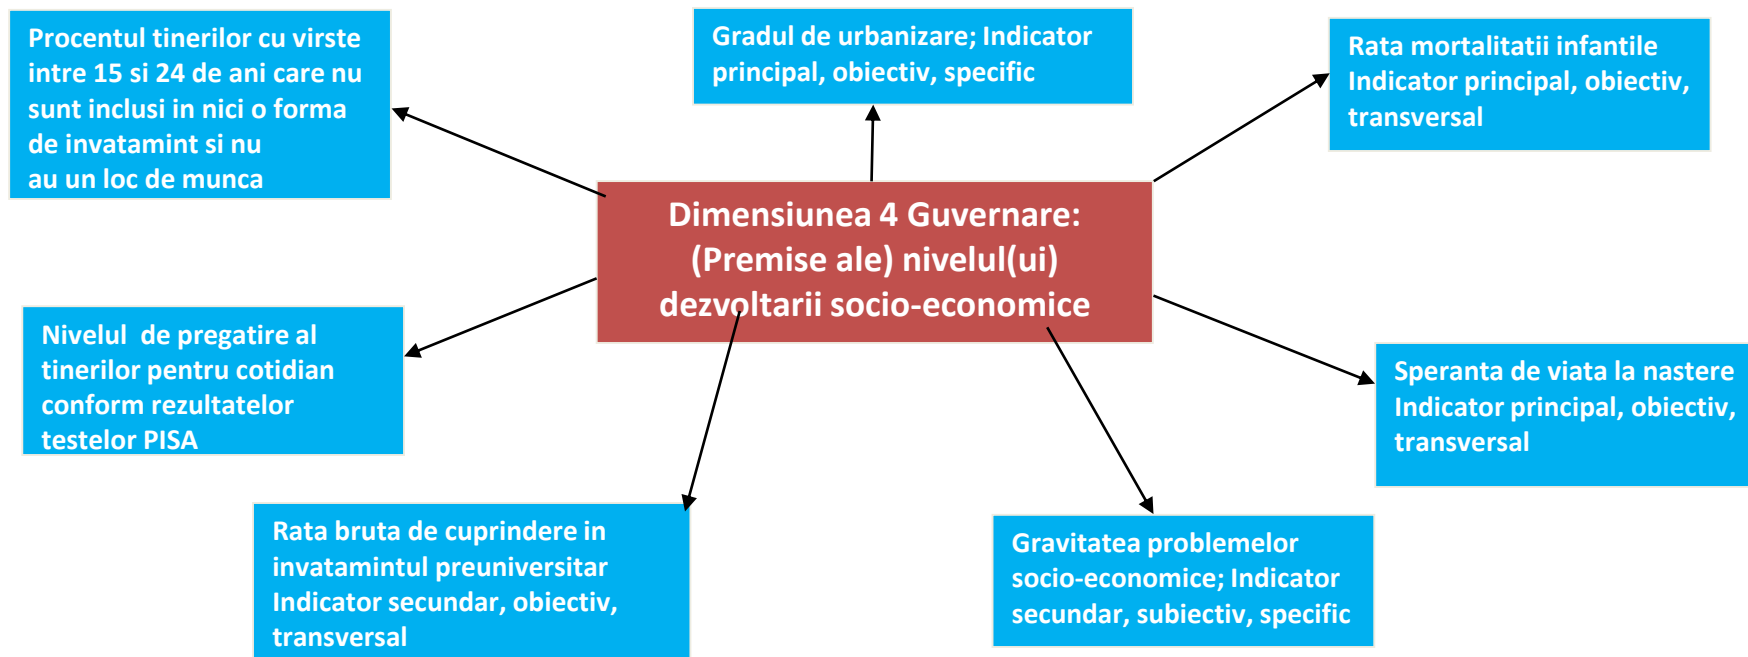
Procentul tinerilor cu virste intre 15 si 24 de ani care nu sunt inclusi in nici o forma de invatamint si nu au un loc de munca

Gradul de urbanizare; Indicator principal, obiectiv, specific

Rata mortalitatii infantile Indicator principal, obiectiv, transversal

Dimensiunea 4 Guvernare: (Premise ale) nivelul(ui) dezvoltarii socio-economice

Nivelul de pregatire al tinerilor pentru cotidian conform rezultatelor testelor PISA

Speranta de viata la nastere Indicator principal, obiectiv, transversal

Rata bruta de cuprindere in invatamintul preuniversitar Indicator secundar, obiectiv, transversal

Gravitatea problemelor socio-economice; Indicator secundar, subiectiv, specific